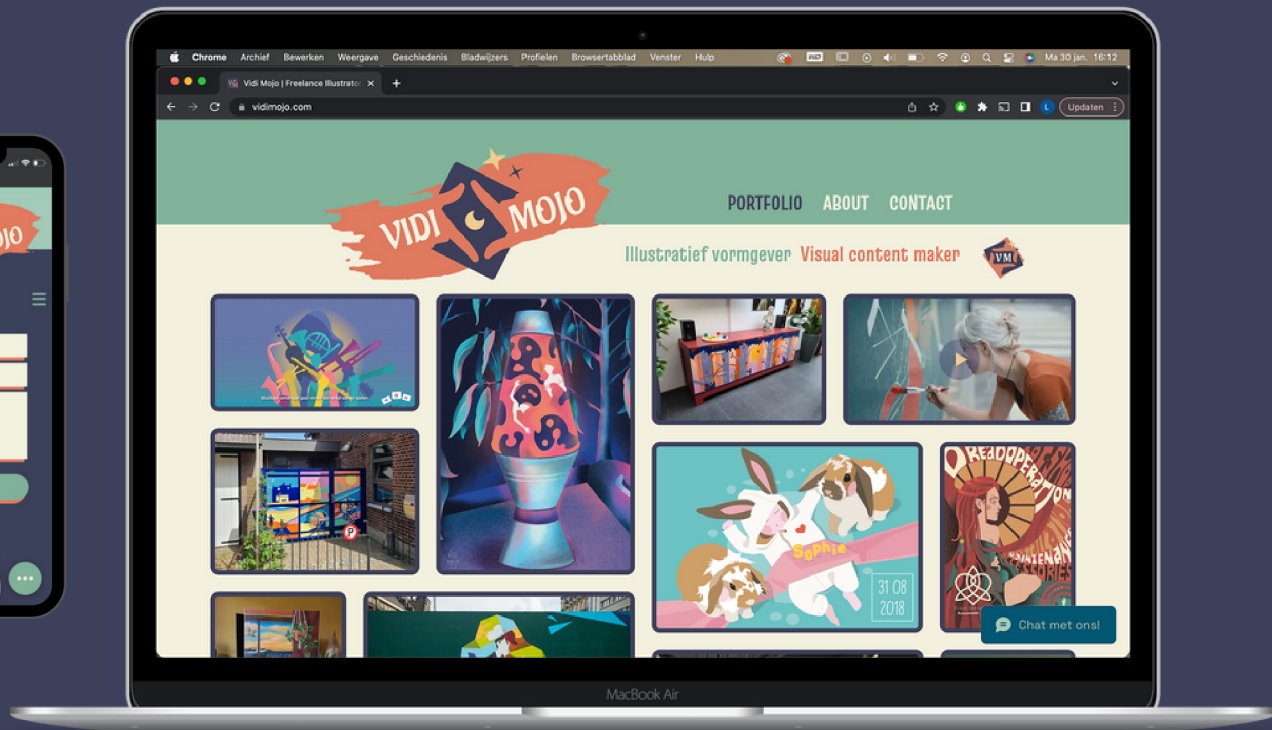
Chrome Archief Bewerken Weergave Geschiedenis Bladwijzers Profielen Browsertabblad Venster Hulp

Ma 30 jan. 16:12

Vidi Mojo | Freelance Illustrato

vidimojo.com

Updaten

VIDI MOJO

PORTFOLIO ABOUT CONTACT

Illustratief vormgever Visual content maker

VM

Sophie

31 08 2018

Chat met ons!

MacBook Air